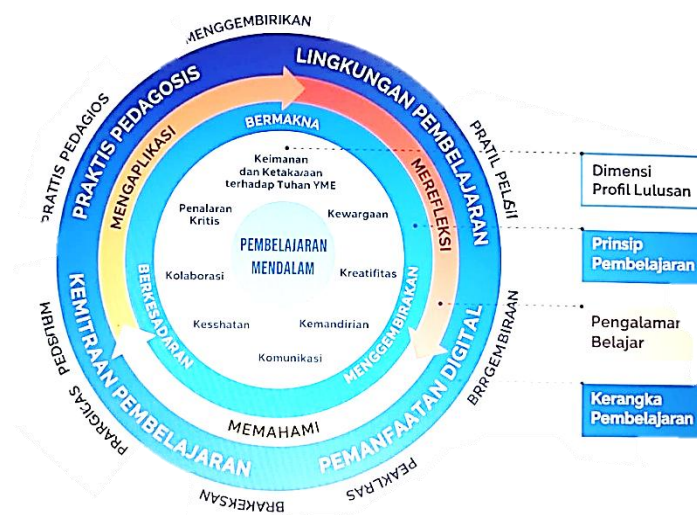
MENGGEMBIRIKAN

PRATTIS PEDAGIOS

PRAKTIS PEDAGOSIS

LINGKUNGAN PEMBELAJARAN

PRATIL PELSII

MENGAPLIKASI

BERMAKNA

MEREFLEKSI

Keimanan dan Ketakaraan terhadap Tuhan YME

Penalaran Kritis

Kewargaan

PEMBELAJARAN MENDALAM

Kolaborasi

Kreatifitas

BERKESADARAN

MENGGEMBIRAKAN

Kesshatan

Kemandirian

Komunikasi

KEMITRAAN PEMBELAJARAN

PEMANFAATAN DIGITAL

MEMAHAMI

PRARGICAS PEDSIIM

BRRGEMBIRAAN

PEAKLRAS

BRAKEKSAN

Dimensi Profil Lulusan

Prinsip Pembelajaran

Pengalamar Belajar

Kerangka Pembelajaran